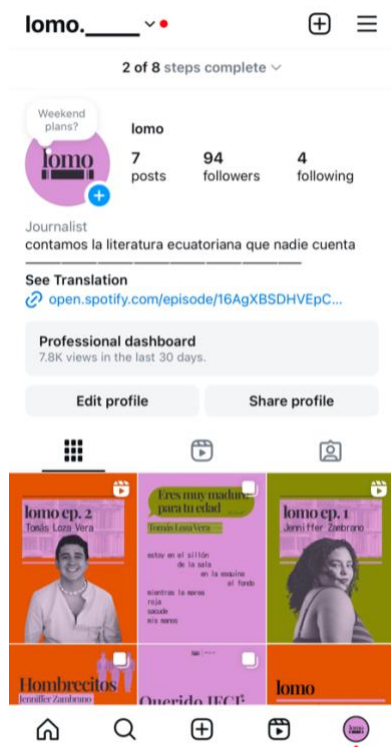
lomo._____

2 of 8 steps complete

Weekend plans?

lomo

lomo

7 posts

94 followers

4 following

Journalist

contamos la literatura ecuatoriana que nadie cuenta

———————————————

See Translation

open.spotify.com/episode/16AgXBSDHVEpC...

Professional dashboard

7.8K views in the last 30 days.

Edit profile

Share profile

lomo ep. 2
Tomás Loza Vera

Eres muy madura para tu edad
Tomás Loza Vera

estoy en el sillón
de la sala
en la esquina
al fondo
mientras la marea
roja
sacude
mis manos

lomo ep. 1
Jenniffer Zambrano

Hombrecitos
Jenniffer Zambrano

Querido JECF

lomo

lomo